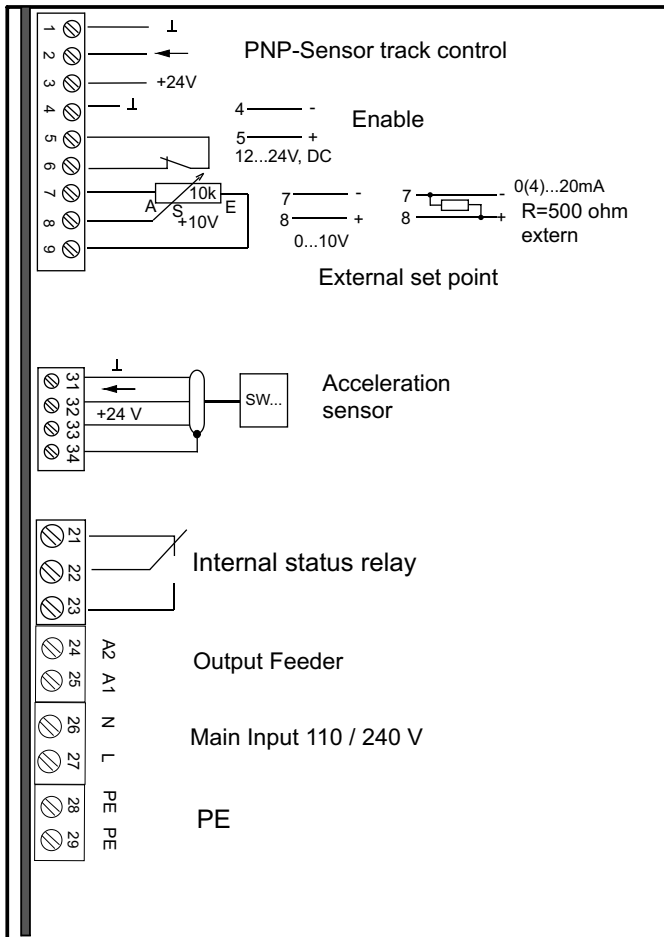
1
2
3
4
5
6
7
8
9

PNP-Sensor track control

+24V

4 -
5 +
12...24V, DC

Enable

10k
A S E
+10V

7 -
8 +
0...10V

7 - 0(4)...20mA
8 + R=500 ohm extern

External set point

31
32
33
34
+24 V
SW...

Acceleration sensor

21
22
23

Internal status relay

24 A2
25 A1

Output Feeder

26 N
27 L

Main Input 110 / 240 V

28 PE
29 PE

PE